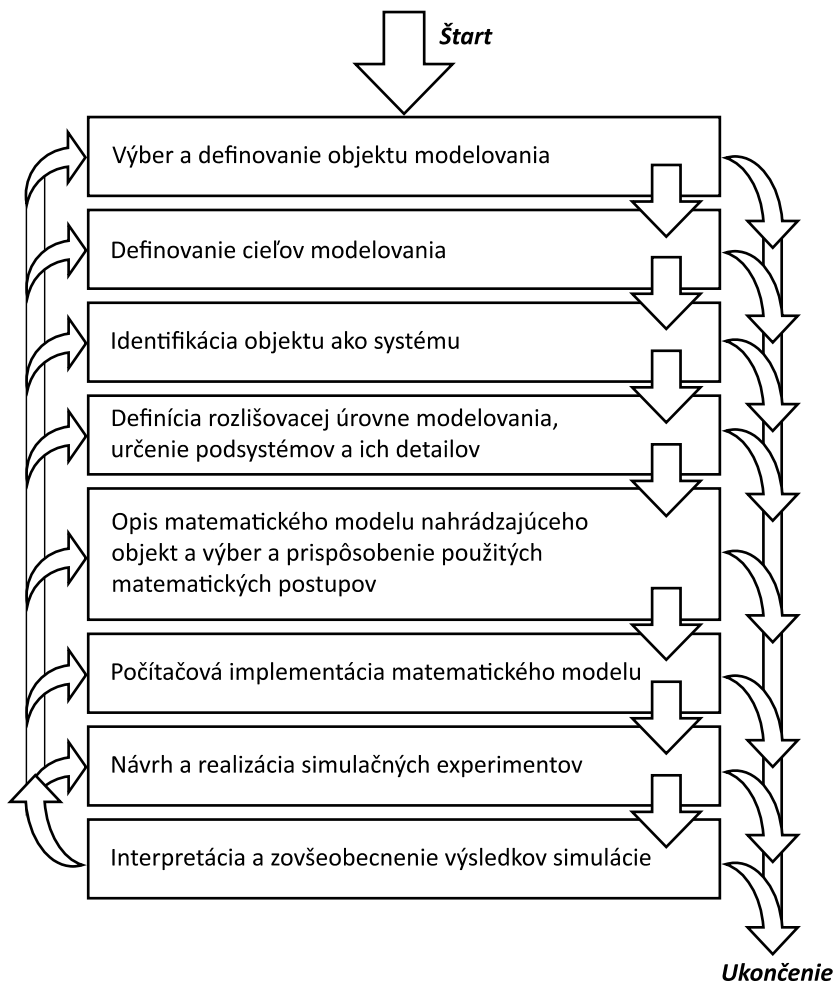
Štart

Výber a definovanie objektu modelovania

Definovanie cieľov modelovania

Identifikácia objektu ako systému

Definícia rozlišovacej úrovne modelovania, určenie podsystémov a ich detailov

Opis matematického modelu nahrádzajúceho objekt a výber a prispôsobenie použitých matematických postupov

Počítačová implementácia matematického modelu

Návrh a realizácia simulačných experimentov

Interpretácia a zovšeobecnenie výsledkov simulácie

Ukončenie